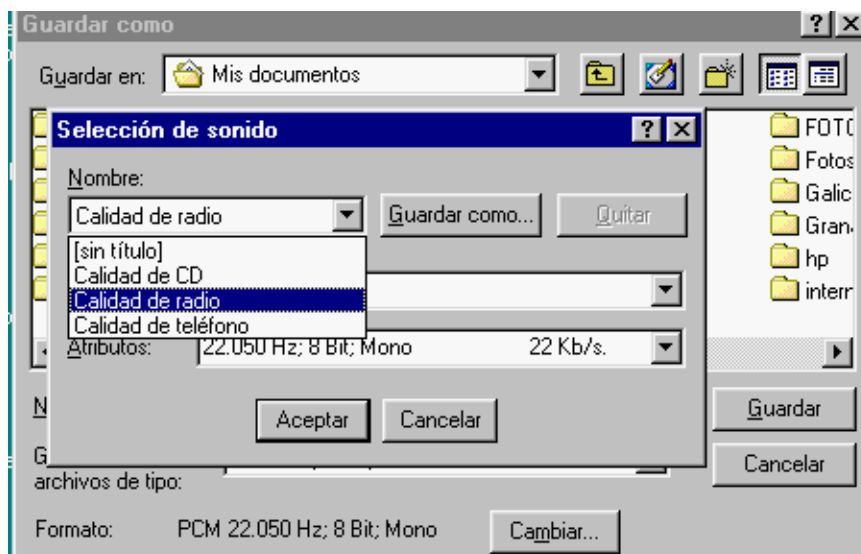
Guardar como

? X

Guardar en: Mis documentos

Selección de sonido

? X

Nombre:

Calidad de radio

Guardar como...

Quitar

[sin título]
Calidad de CD
Calidad de radio
Calidad de teléfono

Atributos: 22.050 Hz; 8 Bit; Mono 22 Kb/s.

Aceptar

Cancelar

FOTO
Fotos
Galic
Gran
hp
intern

N

G
archivos de tipo:

Guardar

Cancelar

Formato: PCM 22.050 Hz; 8 Bit; Mono

Cambiar...